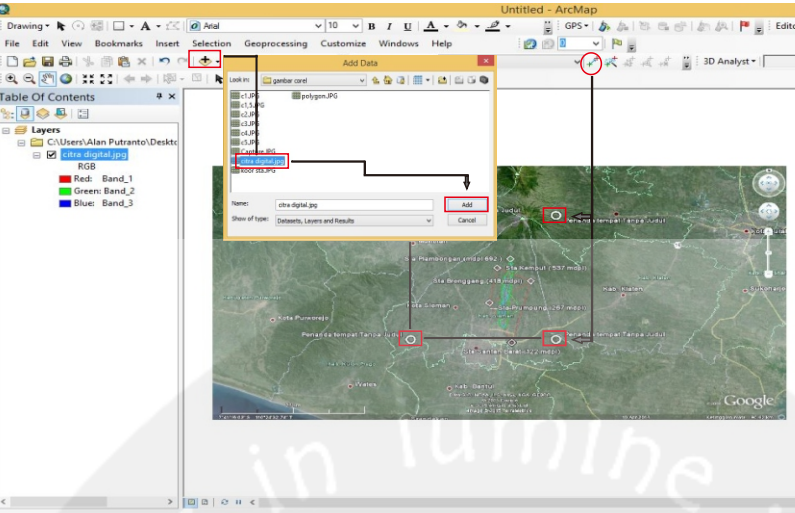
Untitled - ArcMap

Drawing ▾ Arial 10 B I U A GPS ▾ Edito

File Edit View Bookmarks Insert Selection Geoprocessing Customize Windows Help

3D Analyst ▾

Table Of Contents

Layers
C:\Users\Alan Putranto\Deskto
citra digital.jpg
RGB
Red: Band_1
Green: Band_2
Blue: Band_3

Add Data

Look in: gambar corel

c1.JPG
c1,5.JPG
c2.JPG
c3.JPG
c4.JPG
c5.JPG
Capture.JPG
citra digital.jpg
koor sta.JPG
polygon.JPG

Name: citra digital.jpg
Show of type: Datasets, Layers and Results

Add
Cancel

Penanda tempat Tanpa Judul
Sta Plambongan (mdpl 692)
Sta Kemuul (537 mdpl)
Sta Broggeng (418 mdpl)
Sta Pumpung (297 mdpl)
Kab. Klaten
Sukoharjo
Kota Purworejo
Sta Sleman
Penanda tempat Tanpa Judul
Penanda tempat Tanpa Judul
Sta Santan (122 mdpl)
Wates
Kab. Bantul

Google